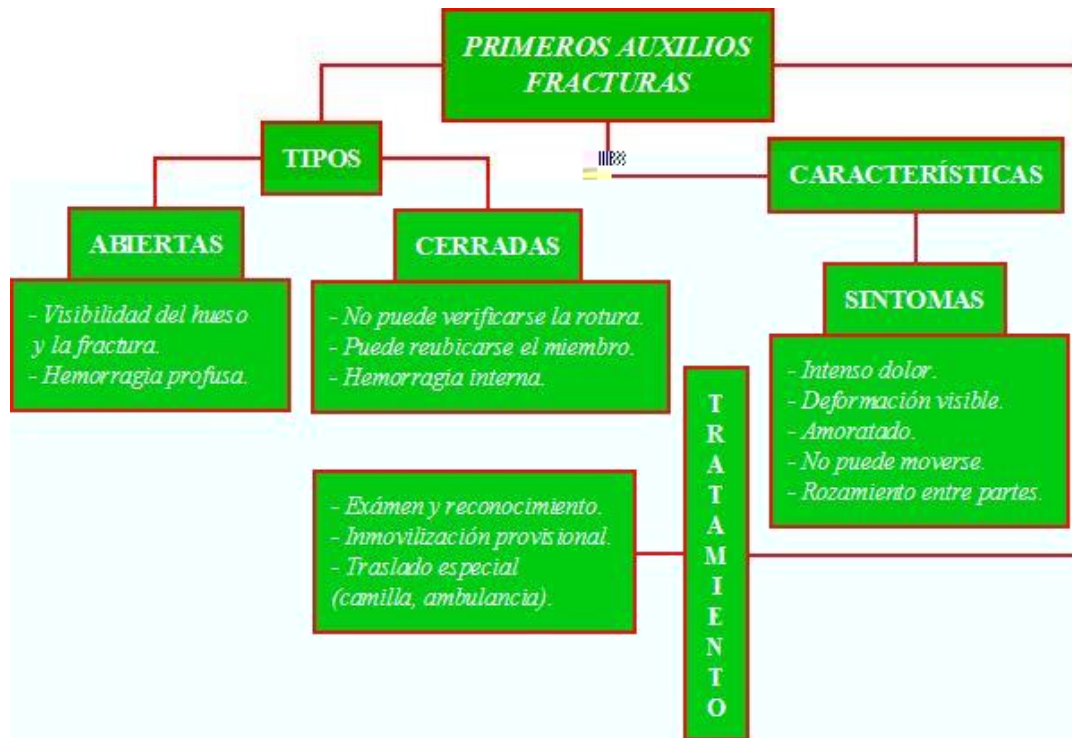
PRIMEROS AUXILIOS FRACTURAS

TIPOS

ABIERTAS

- Visibilidad del hueso y la fractura.
- Hemorragia profusa.

CERRADAS

- No puede verificarse la rotura.
- Puede reubicarse el miembro.
- Hemorragia interna.

CARACTERÍSTICAS

SINTOMAS

- Intenso dolor.
- Deformación visible.
- Amoratado.
- No puede moverse.
- Rozamiento entre partes.

TRATAMIENTO

- Exámen y reconocimiento.
- Inmovilización provisional.
- Traslado especial (camilla, ambulancia).